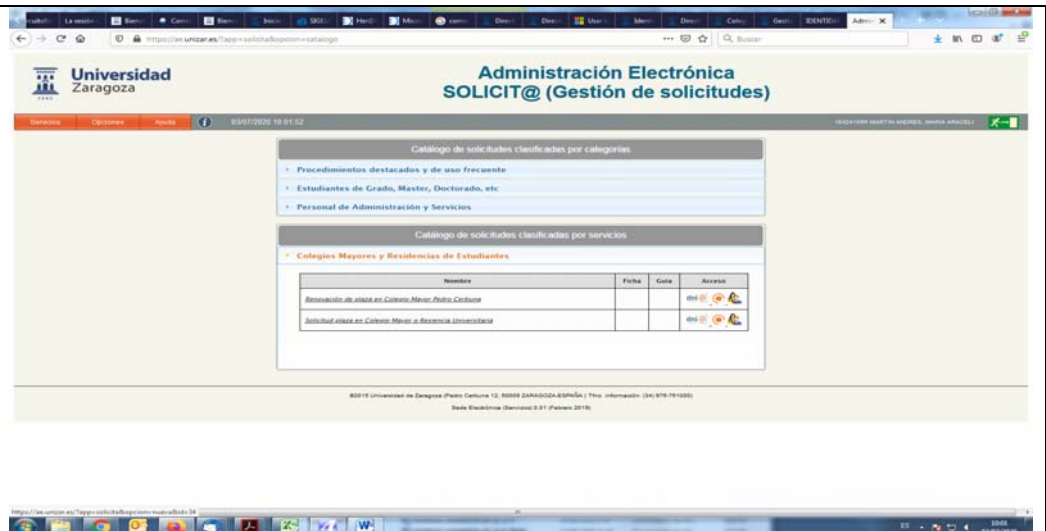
Universidad Zaragoza

Administración Electrónica
SOLICIT@ (Gestión de solicitudes)

Servicios | Opciones | Ayuda | 03/07/2020 10:01:52

Catálogo de solicitudes clasificadas por categorías

Procedimientos destacados y de uso frecuente

Estudiantes de Grado, Master, Doctorado, etc

Personal de Administración y Servicios

Catálogo de solicitudes clasificadas por servicios

Colegios Mayores y Residencias de Estudiantes

| Nombre | Ficha | Guía | Acceso |
|---|---|---|---|
| Renovación de plaza en Colegio Mayor Pedro Cerbuna | | | dni |
| Solicitud plaza en Colegio Mayor o Residencia Universitaria | | | dni |

©2015 Universidad de Zaragoza (Pedro Cerbuna 12, 50009 ZARAGOZA-ESPAÑA) | Tfno. información: (34) 976-761000)

Sede Electrónica (Servicios) 0.01 (Febrero 2019)